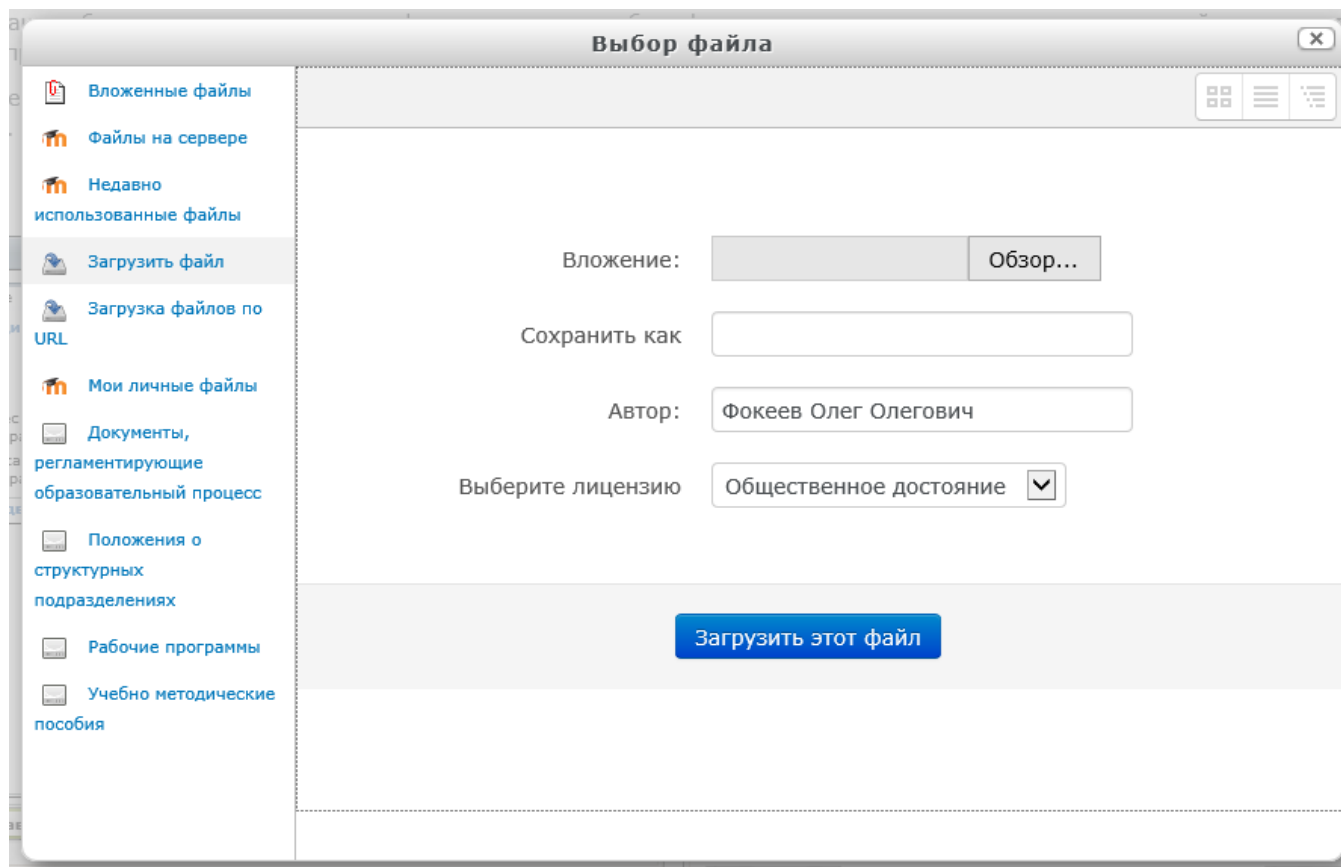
Выбор файла

Вложенные файлы

Файлы на сервере

Недавно использованные файлы

Загрузить файл

Загрузка файлов по URL

Мои личные файлы

Документы, регламентирующие образовательный процесс

Положения о структурных подразделениях

Рабочие программы

Учебно методические пособия

Вложение: Обзор...

Сохранить как

Автор: Фокеев Олег Олегович

Выберите лицензию Общественное достояние

Загрузить этот файл